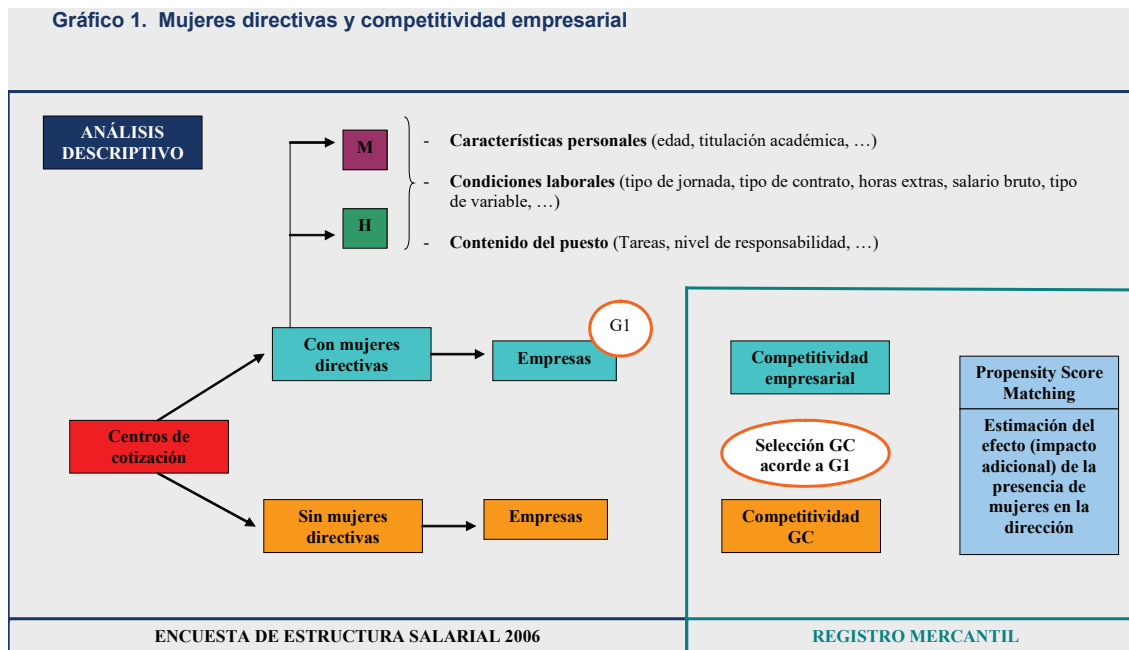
Gráfico 1. Mujeres directivas y competitividad empresarial

ANÁLISIS DESCRIPTIVO

M

H

- **Características personales** (edad, titulación académica, …)
- **Condiciones laborales** (tipo de jornada, tipo de contrato, horas extras, salario bruto, tipo de variable, …)
- **Contenido del puesto** (Tareas, nivel de responsabilidad, …)

Con mujeres directivas

Empresas

G1

Centros de cotización

Sin mujeres directivas

Empresas

Competitividad empresarial

Selección GC acorde a G1

Competitividad GC

Propensity Score Matching

Estimación del efecto (impacto adicional) de la presencia de mujeres en la dirección

ENCUESTA DE ESTRUCTURA SALARIAL 2006

REGISTRO MERCANTIL